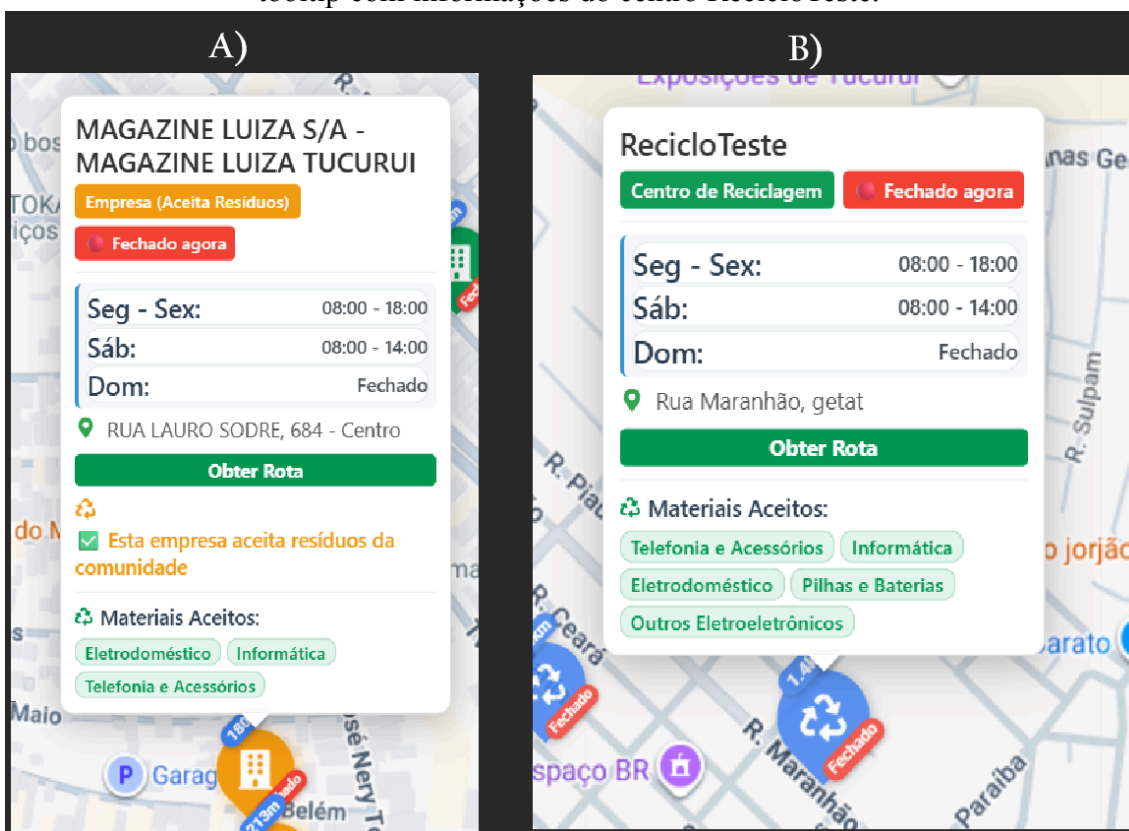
A)

MAGAZINE LUIZA S/A - MAGAZINE LUIZA TUCURUI

Empresa (Aceita Resíduos)

Fechado agora

| Seg - Sex: | 08:00 - 18:00 |
|---|---|
| Sáb: | 08:00 - 14:00 |
| Dom: | Fechado |

RUA LAURO SODRE, 684 - Centro

Obter Rota

Esta empresa aceita resíduos da comunidade

Materiais Aceitos:

Eletrodoméstico Informática Telefonia e Acessórios

B)

RecicloTeste

Centro de Reciclagem Fechado agora

| Seg - Sex: | 08:00 - 18:00 |
|---|---|
| Sáb: | 08:00 - 14:00 |
| Dom: | Fechado |

Rua Maranhão, getat

Obter Rota

Materiais Aceitos:

Telefonia e Acessórios Informática Eletrodoméstico Pilhas e Baterias Outros Eletroeletrônicos

Exposições de Tucuruí R. Piauí R. Ceará R. Maranhão Paraíba R. Sulpam Espaço BR Fechado Garag Belém Maio José Nery